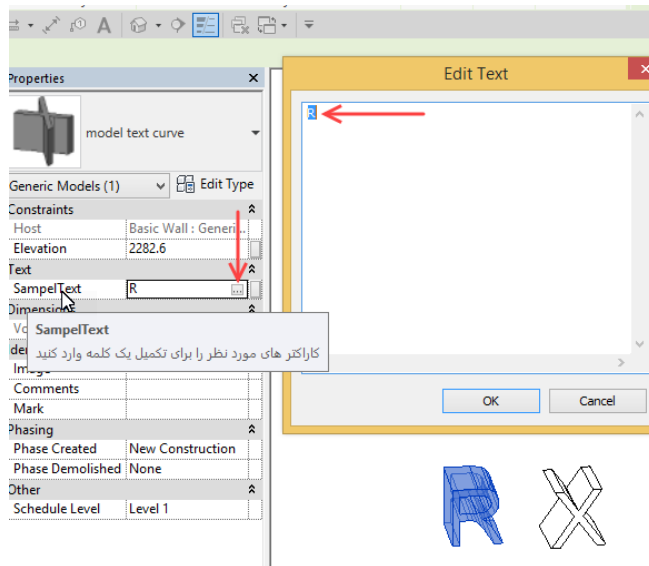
Properties
model text curve
Generic Models (1)
Edit Type
Constraints
Host
Basic Wall : Generi...
Elevation
2282.6
Text
SampelText
R
...
Dimensio
Vo
SampelText
کاراکتر های مورد نظر را برای تکمیل یک کلمه وارد کنید
Ide
Image
Comments
Mark
Phasing
Phase Created
New Construction
Phase Demolished
None
Other
Schedule Level
Level 1
Edit Text
R
OK
Cancel